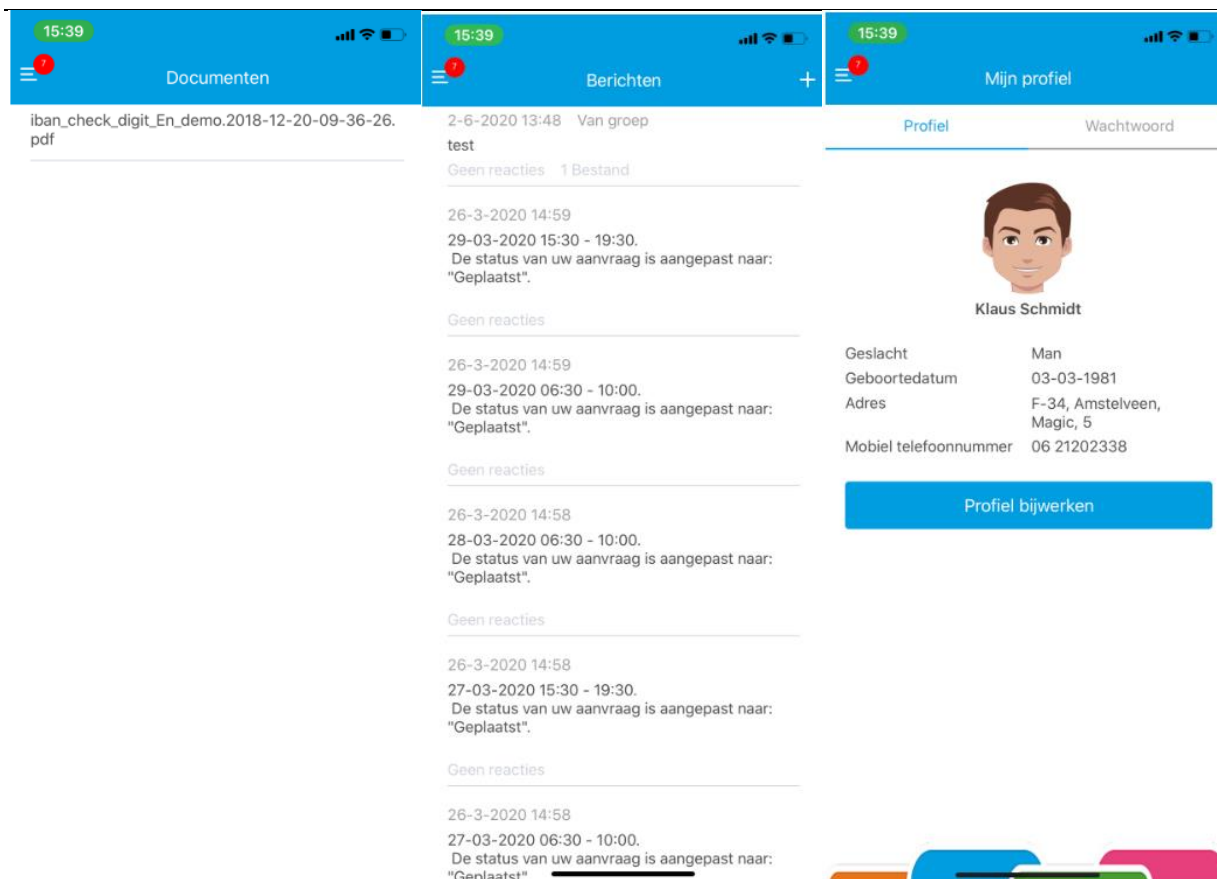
15:39

7

Documenten

iban_check_digit_En_demo.2018-12-20-09-36-26.pdf

15:39

7

Berichten

+

2-6-2020 13:48 Van groep

test

Geen reacties 1 Bestand

26-3-2020 14:59

29-03-2020 15:30 - 19:30.
De status van uw aanvraag is aangepast naar: "Geplaatst".

Geen reacties

26-3-2020 14:59

29-03-2020 06:30 - 10:00.
De status van uw aanvraag is aangepast naar: "Geplaatst".

Geen reacties

26-3-2020 14:58

28-03-2020 06:30 - 10:00.
De status van uw aanvraag is aangepast naar: "Geplaatst".

Geen reacties

26-3-2020 14:58

27-03-2020 15:30 - 19:30.
De status van uw aanvraag is aangepast naar: "Geplaatst".

Geen reacties

26-3-2020 14:58

27-03-2020 06:30 - 10:00.
De status van uw aanvraag is aangepast naar: "Geplaatst".

15:39

7

Mijn profiel

Profiel

Wachtwoord

Klaus Schmidt

| | |
|---|---|
| Geslacht | Man |
| Geboortedatum | 03-03-1981 |
| Adres | F-34, Amstelveen, Magic, 5 |
| Mobiel telefoonnummer | 06 21202338 |

Profiel bijwerken